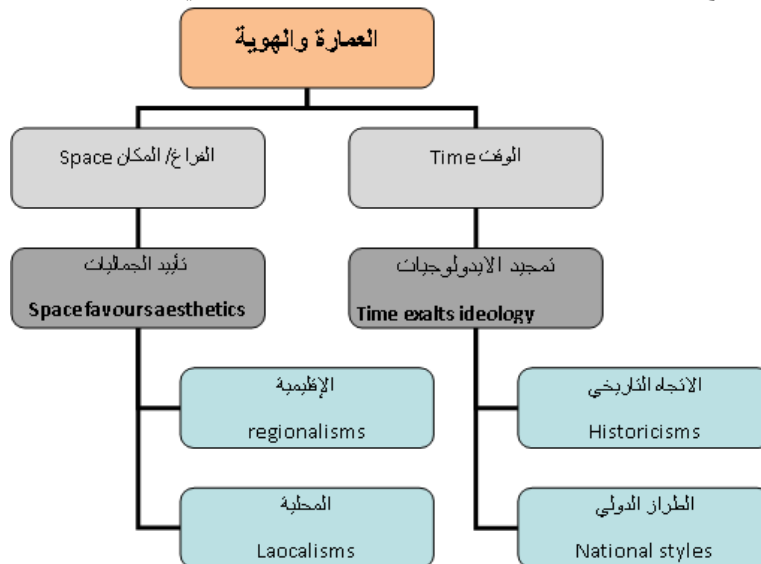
العمارة والهوية

الوقت Time

الفراغ/ المكان Space

تمجيد الايدولوجيات
Time exalts ideology

تأييد الجماليات
Space favours aesthetics

الاتجاه التاريخي
Historicisms

الطراز الدولي
National styles

الإقليمية
regionalisms

المحلية
Laocalisms